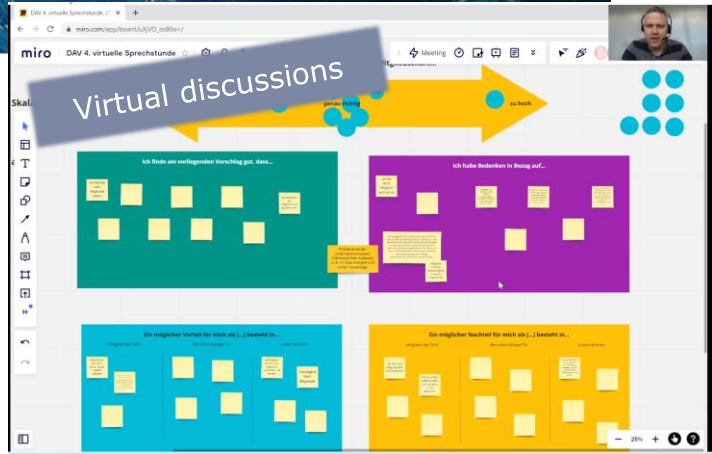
DAV 4. virtuelle Sprechstunde

miro.com/app/board/uXjVO_os80o=/

miro DAV 4. virtuelle Sprechstunde

Meeting

Virtual discussions

Skala

genau richtig

zu hoch

Ich finde am vorliegenden Vorschlag gut, dass...

Ich habe Bedenken in Bezug auf...

Ein möglicher Vorteil für mich als (...) besteht in...

Ein möglicher Nachteil für mich als (...) besteht in...

25%

?